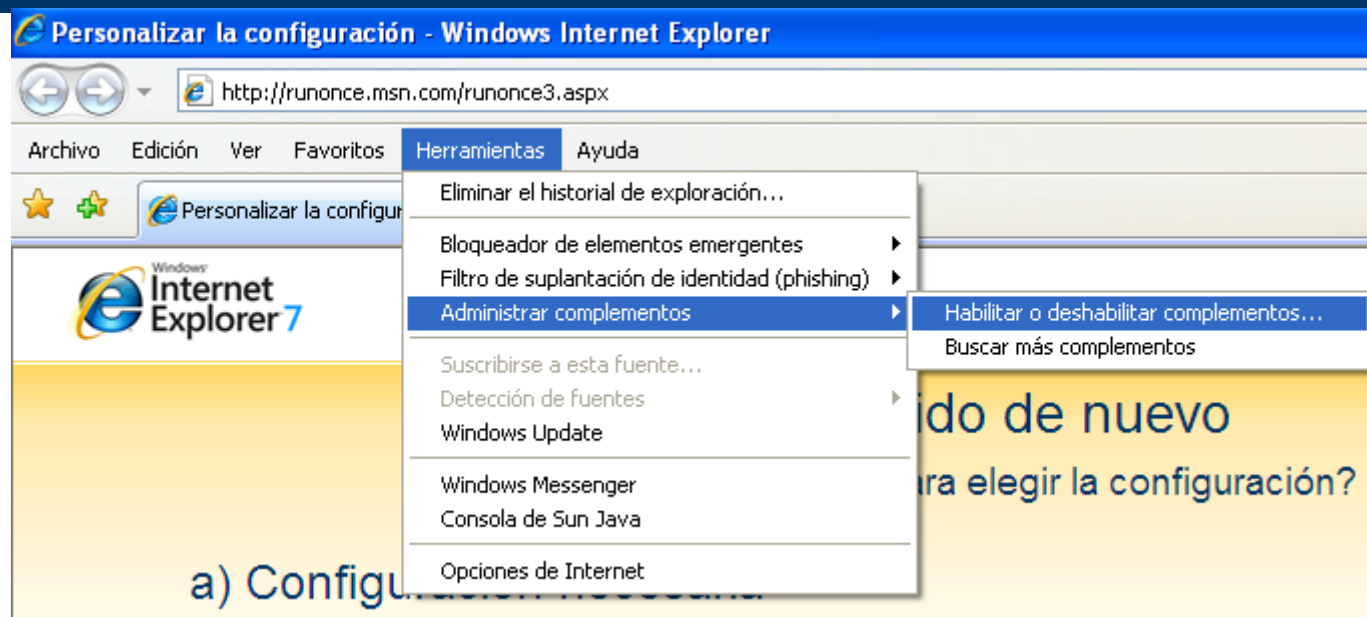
Personalizar la configuración - Windows Internet Explorer

http://runonce.msn.com/runonce3.aspx

Archivo Edición Ver Favoritos Herramientas Ayuda

Personalizar la configur

Eliminar el historial de exploración...

Bloqueador de elementos emergentes
Filtro de suplantación de identidad (phishing)
Administrar complementos

Habilitar o deshabilitar complementos...
Buscar más complementos

Suscribirse a esta fuente...
Detección de fuentes
Windows Update

Windows Messenger
Consola de Sun Java

Opciones de Internet

Windows Internet Explorer 7

ido de nuevo

ara elegir la configuración?

a) Configu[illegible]